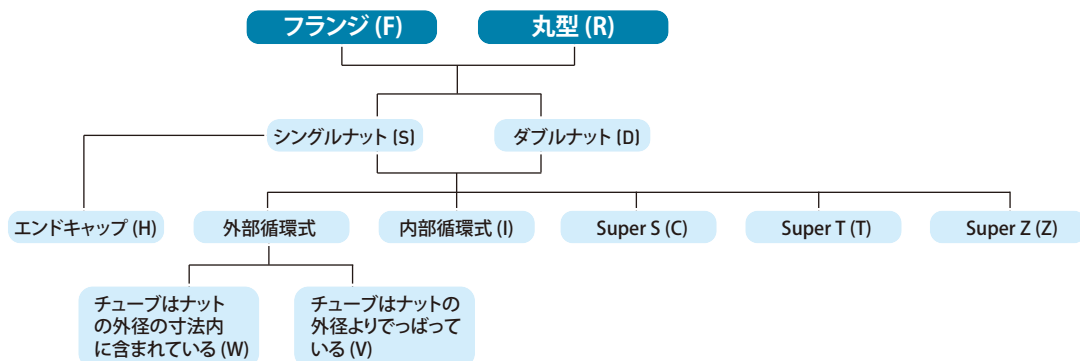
フランジ (F)

丸型 (R)

シングルナット (S)

ダブルナット (D)

エンドキャップ (H)

外部循環式

内部循環式 (I)

Super S (C)

Super T (T)

Super Z (Z)

チューブはナットの外径の寸法内に含まれている (W)

チューブはナットの外径よりでっぱっている (V)